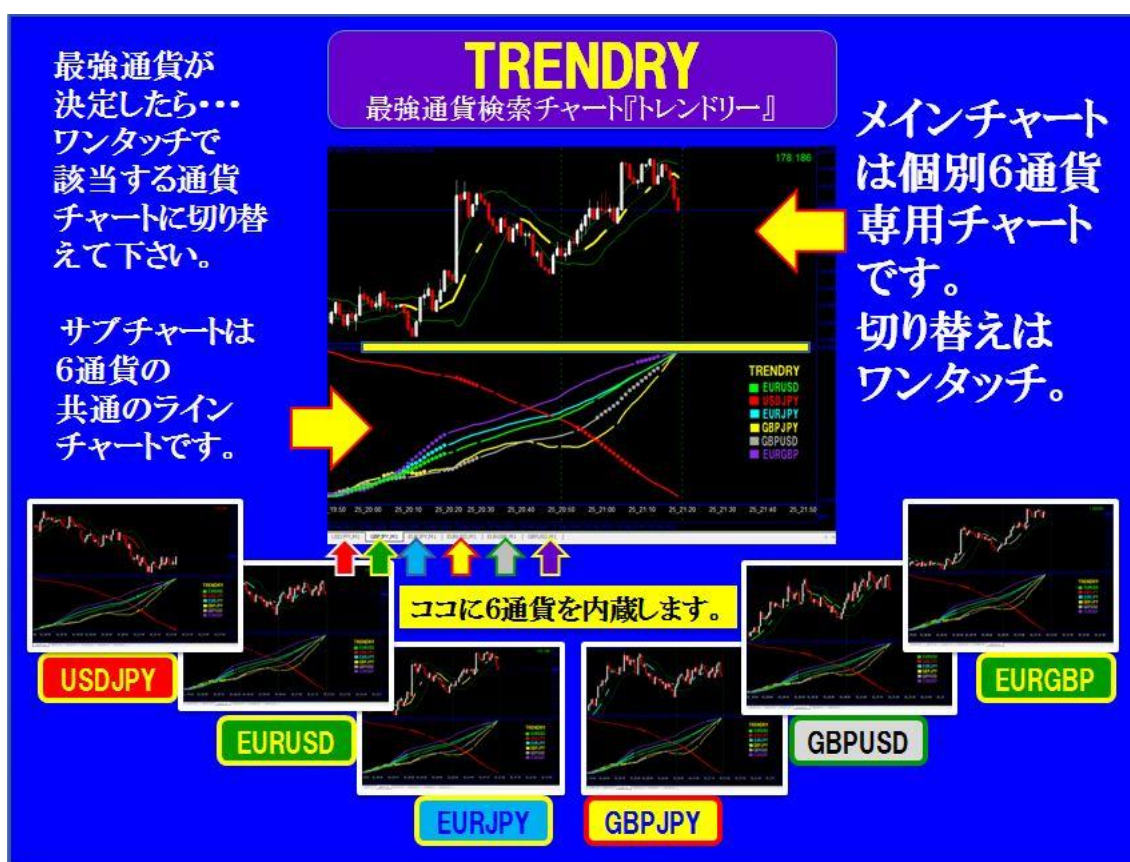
TRENDRY
最強通貨検索チャート『トレンドリー』

最強通貨が決定したら・・・ワンタッチで該当する通貨チャートに切り替えて下さい。

サブチャートは6通貨の共通のラインチャートです。

メインチャートは個別6通貨専用チャートです。
切り替えはワンタッチ。

178.186

TRENDRY
EURUSD
USDJPY
EURJPY
GBPJPY
GBPUSD
EURGBP

19:50 25_20:00 25_20:10 25_20:20 25_20:30 25_20:40 25_20:50 25_21:00 25_21:10 25_21:20 25_21:30 25_21:40 25_21:50

ココに6通貨を内蔵します。

USDJPY
EURUSD
EURJPY
GBPJPY
GBPUSD
EURGBP